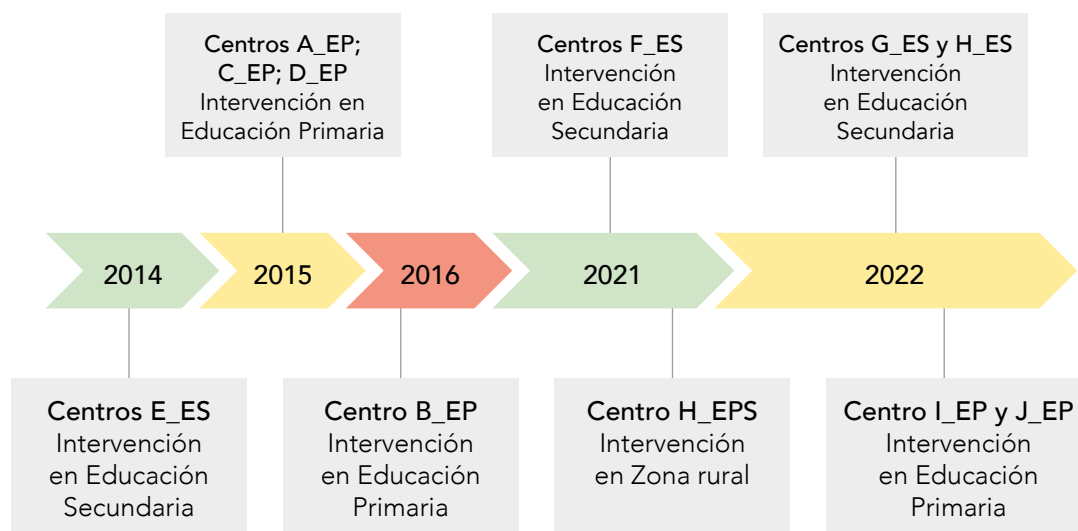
Centros A_EP; C_EP; D_EP
Intervención en Educación Primaria

Centros F_ES
Intervención en Educación Secundaria

Centros G_ES y H_ES
Intervención en Educación Secundaria

2014

2015

2016

2021

2022

Centros E_ES
Intervención en Educación Secundaria

Centro B_EP
Intervención en Educación Primaria

Centro H_EPS
Intervención en Zona rural

Centro I_EP y J_EP
Intervención en Educación Primaria